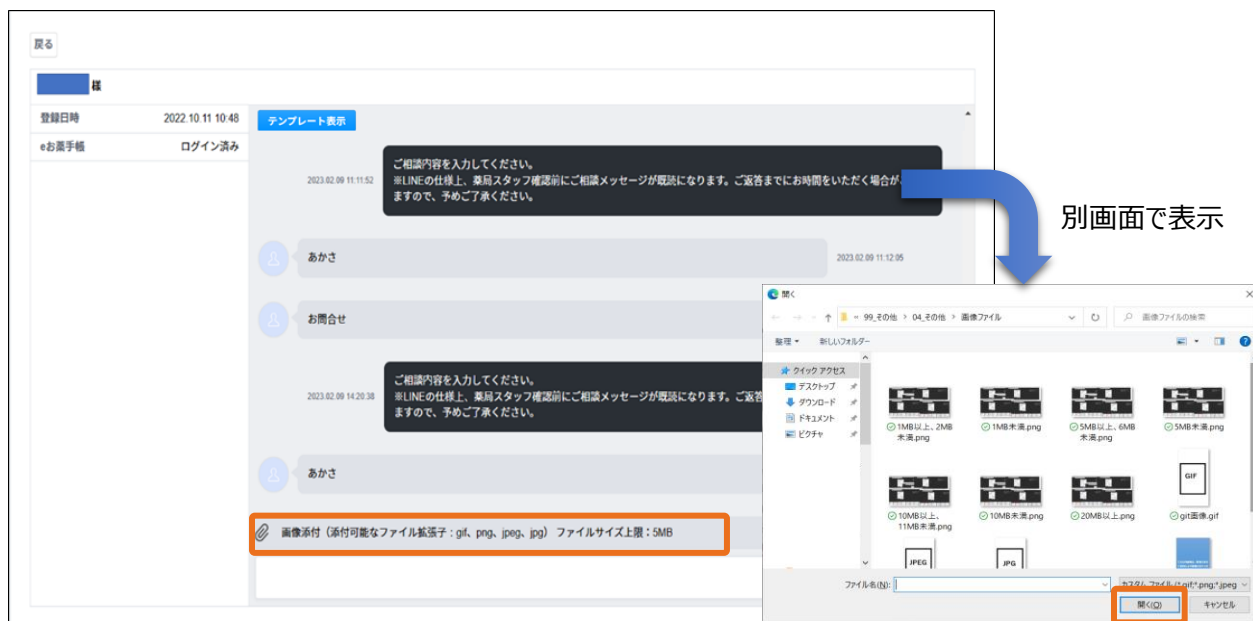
戻る

様

登録日時 2022.10.11 10:48

eお薬手帳 ログイン済み

テンプレート表示

2023.02.09 11:11:52

ご相談内容を入力してください。
※LINEの仕様上、薬局スタッフ確認前にご相談メッセージが既読になります。ご返答までにお時間をいただく場合が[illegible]ますので、予めご了承ください。

あかさ 2023.02.09 11:12:05

お問合せ

2023.02.09 14:20:38

ご相談内容を入力してください。
※LINEの仕様上、薬局スタッフ確認前にご相談メッセージが既読になります。ご返答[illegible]ますので、予めご了承ください。

あかさ

画像添付（添付可能なファイル拡張子：gif、png、jpeg、jpg）ファイルサイズ上限：5MB

別画面で表示

開く

« 99_その他 › 04_その他 › 画像ファイル

画像ファイルの検索

整理 ▾ 新しいフォルダー

クイック アクセス
デスクトップ
ダウンロード
ドキュメント
ピクチャ

1MB以上、2MB未満.png
1MB未満.png
5MB以上、6MB未満.png
5MB未満.png
10MB以上、11MB未満.png
10MB未満.png
20MB以上.png
gif画像.gif

GIF
JPEG
JPG

ファイル名(N):

カスタム ファイル (*.gif;*.png;*.jpeg

開く(O)
キャンセル